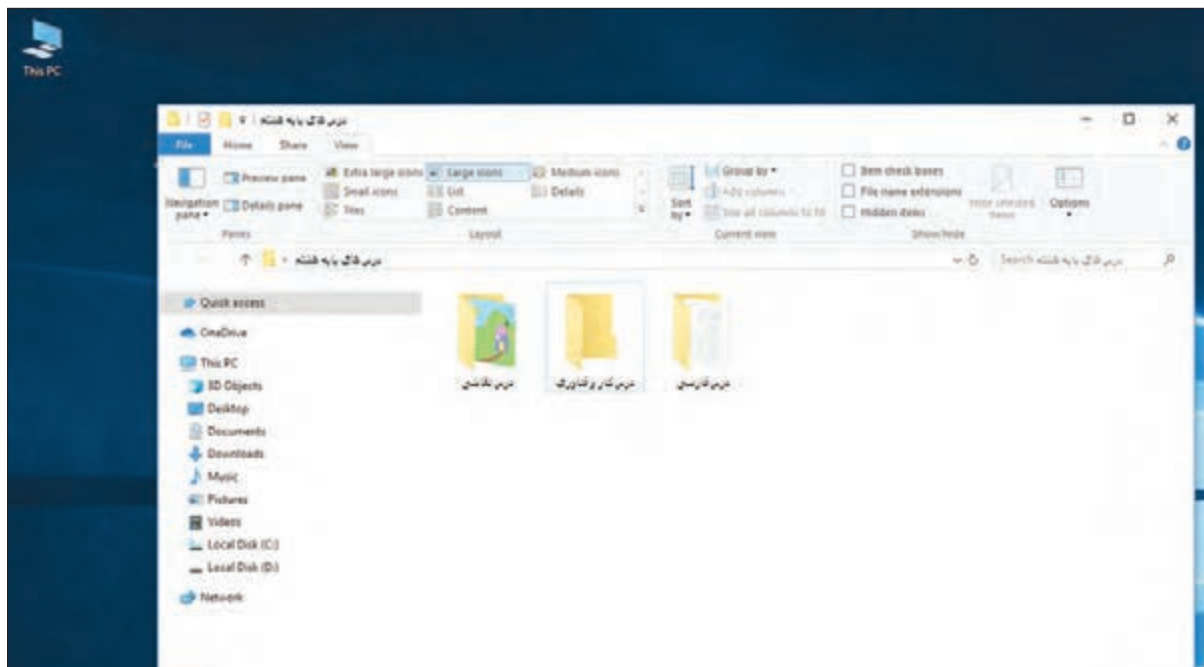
This PC

درس قالک پایه هشتم

File Home Share View

Navigation pane
Preview pane
Details pane
Panes

Extra large icons
Large icons
Medium icons
Small icons
List
Details
Tiles
Content
Layout

Sort by
Group by
Add columns
Size all columns to fit
Current view

Item check boxes
File name extensions
Hidden items
Hide selected items
Show/hide

Options

درس قالک پایه هشتم

Search درس قالک پایه هشتم

Quick access
OneDrive
This PC
3D Objects
Desktop
Documents
Downloads
Music
Pictures
Videos
Local Disk (C:)
Local Disk (D:)
Network

درس نگارشی
درس کار و فناوری
درس فارسی